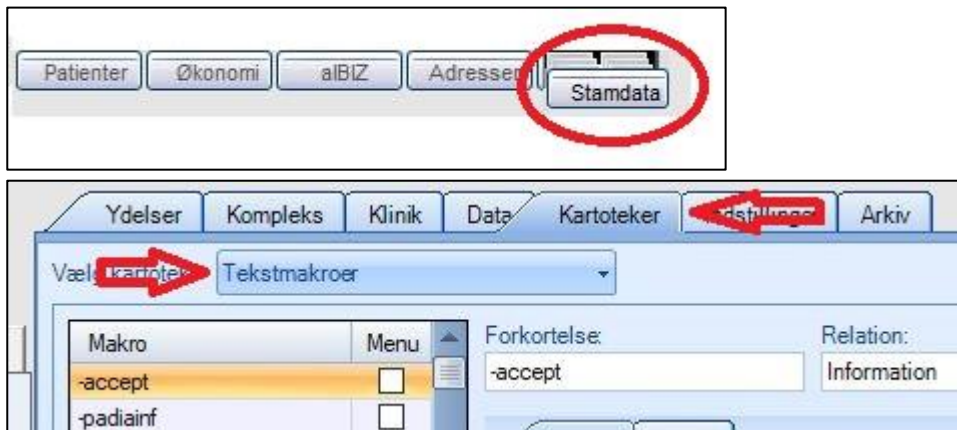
Patienter Økonomi alBIZ Adresser Stamdata

Ydelser Kompleks Klinik Data Kartoteker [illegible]dstillinger Arkiv

Væl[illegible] kartotek: Tekstmakroer

| Makro | Menu |
|---|---|
| -accept | |
| -padiainf | |

Forkortelse: -accept

Relation: Information